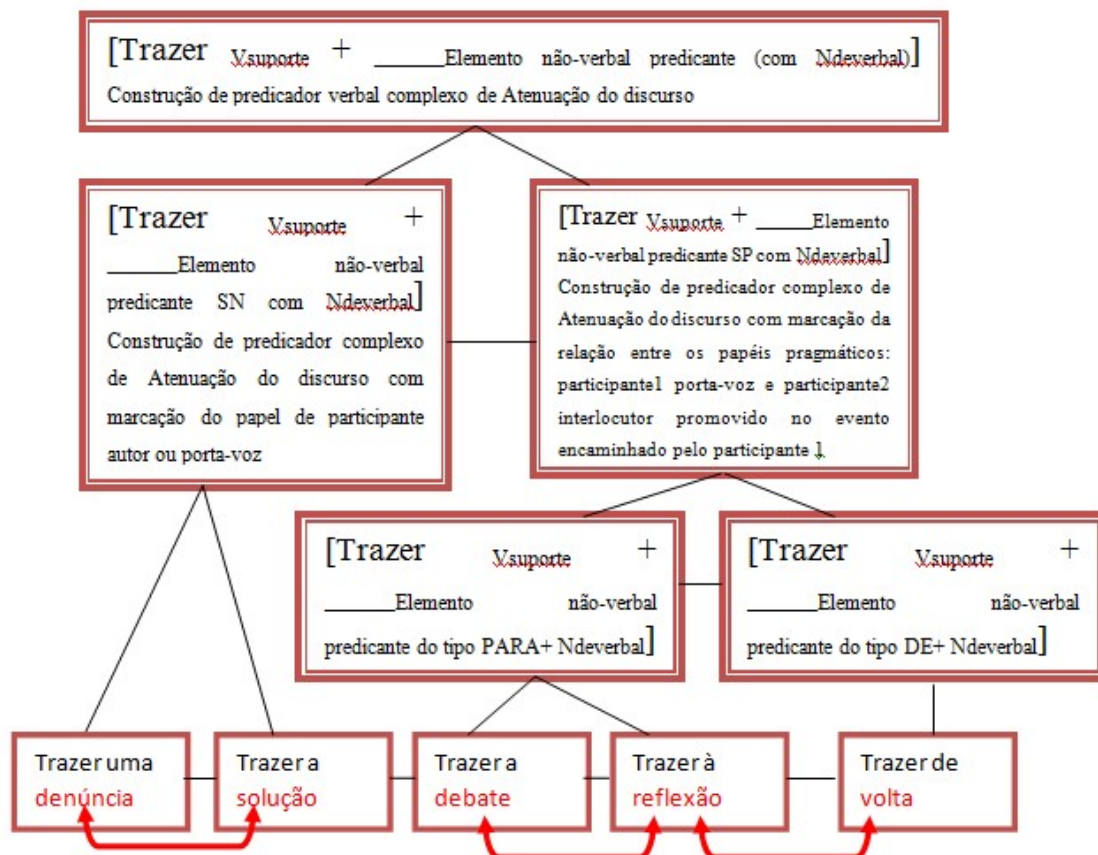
[Trazer $_{Vsuporte}$ + ______Elemento não-verbal predicante (com Ndeverbal)]
Construção de predicador verbal complexo de Atenuação do discurso

[Trazer $_{Vsuporte}$ + ______Elemento não-verbal predicante SN com Ndeverbal]
Construção de predicador complexo de Atenuação do discurso com marcação do papel de participante autor ou porta-voz

[Trazer $_{Vsuporte}$ + ______Elemento não-verbal predicante SP com Ndeverbal]
Construção de predicador complexo de Atenuação do discurso com marcação da relação entre os papéis pragmáticos: participante1 porta-voz e participante2 interlocutor promovido no evento encaminhado pelo participante 1.

[Trazer $_{Vsuporte}$ + ______Elemento não-verbal predicante do tipo PARA+ Ndeverbal]

[Trazer $_{Vsuporte}$ + ______Elemento não-verbal predicante do tipo DE+ Ndeverbal]

Trazer uma denúncia

Trazer a solução

Trazer a debate

Trazer à reflexão

Trazer de volta